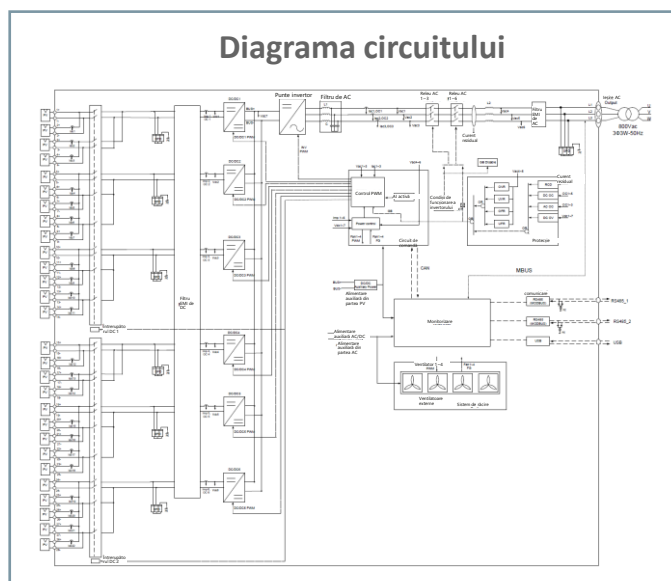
Diagrama circuitului

Punte invertor

Filtru de AC

Releu AC 1~3

Releu AC 4~6

Filtru EMI de AC

Ieșire AC Output

800Vac 3W-50Hz

Curent rezidual

Control PWM

Condiție de funcționare a invertorului

Curent rezidual

Protecție

Circuit de alimentare

Alimentare auxiliară din partea PV

Alimentare auxiliară AC/DC

Alimentare auxiliară din partea AC

CAN

MBUS

Monitorizare

Comunicare

RS485_1

RS485_2

USB

Ventilatoare externe

Sistem de răcire

Filtru EMI de DC

Întrerupător PV/DC 1

Întrerupător PV/DC 2

DC/DC1 PWM

DC/DC2 PWM

DC/DC3 PWM

DC/DC4 PWM

DC/DC5 PWM

DC/DC6 PWM

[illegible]